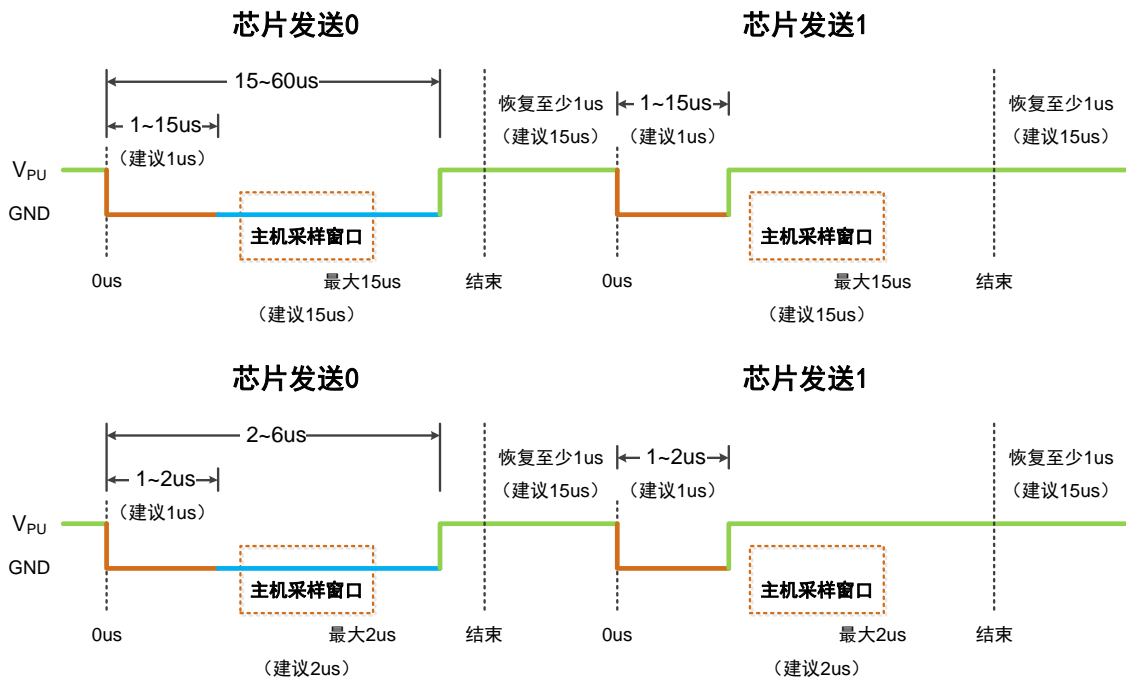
芯片发送0

芯片发送1

15~60us

1~15us

（建议1us）

恢复至少1us

（建议15us）

1~15us

（建议1us）

恢复至少1us

（建议15us）

$V_{PU}$

GND

主机采样窗口

主机采样窗口

0us

最大15us

（建议15us）

结束

0us

最大15us

（建议15us）

结束

芯片发送0

芯片发送1

2~6us

1~2us

（建议1us）

恢复至少1us

（建议15us）

1~2us

（建议1us）

恢复至少1us

（建议15us）

$V_{PU}$

GND

主机采样窗口

主机采样窗口

0us

最大2us

（建议2us）

结束

0us

最大2us

（建议2us）

结束